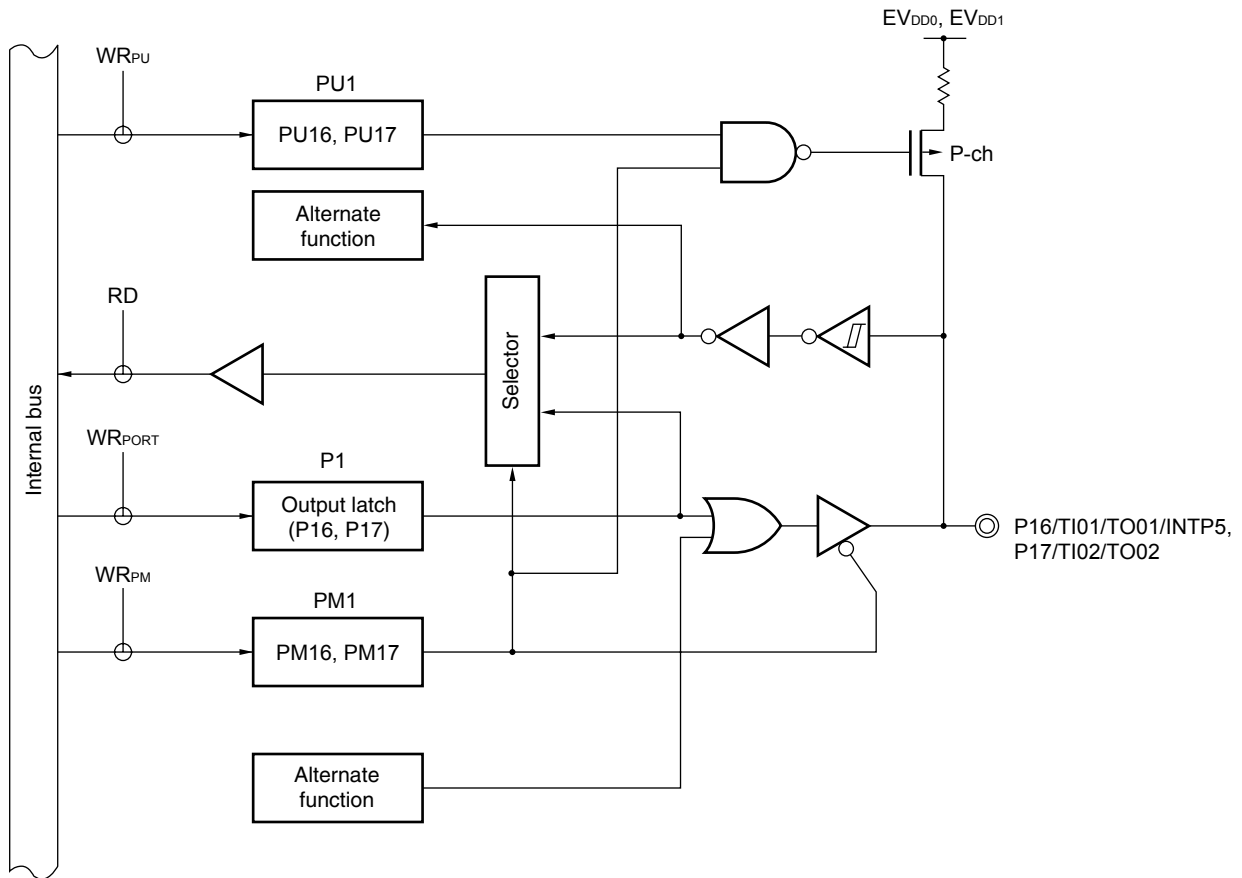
$EV_{DD0}$, $EV_{DD1}$

$WR_{PU}$

PU1

PU16, PU17

P-ch

Alternate function

RD

Selector

Internal bus

$WR_{PORT}$

P1

Output latch (P16, P17)

P16/TI01/TO01/INTP5, P17/TI02/TO02

$WR_{PM}$

PM1

PM16, PM17

Alternate function